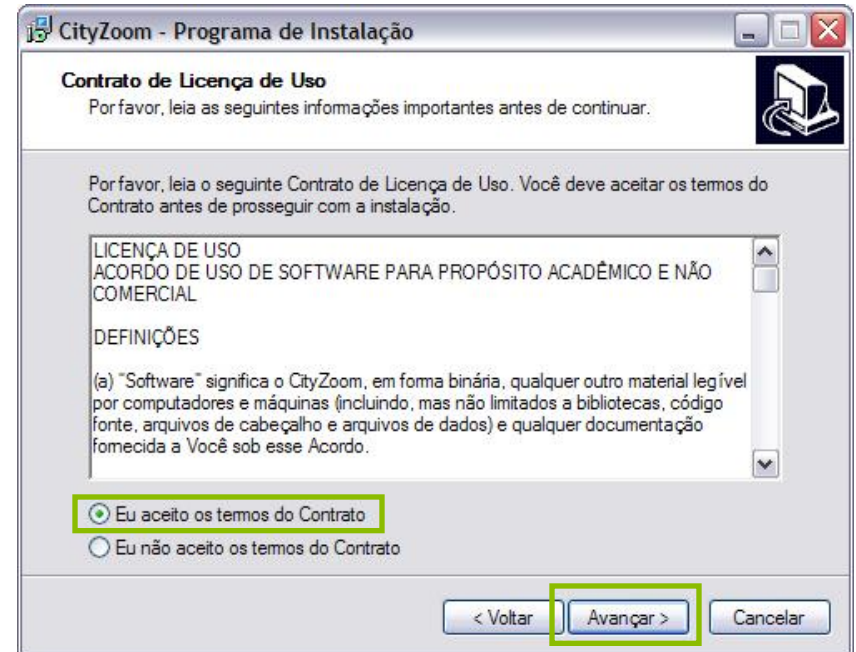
CityZoom - Programa de Instalação

Contrato de Licença de Uso
Por favor, leia as seguintes informações importantes antes de continuar.

Por favor, leia o seguinte Contrato de Licença de Uso. Você deve aceitar os termos do Contrato antes de prosseguir com a instalação.

LICENÇA DE USO
ACORDO DE USO DE SOFTWARE PARA PROPÓSITO ACADÊMICO E NÃO COMERCIAL

DEFINIÇÕES

(a) "Software" significa o CityZoom, em forma binária, qualquer outro material legível por computadores e máquinas (incluindo, mas não limitados a bibliotecas, código fonte, arquivos de cabeçalho e arquivos de dados) e qualquer documentação fornecida a Você sob esse Acordo.

Eu aceito os termos do Contrato
Eu não aceito os termos do Contrato

< Voltar
Avançar >
Cancelar